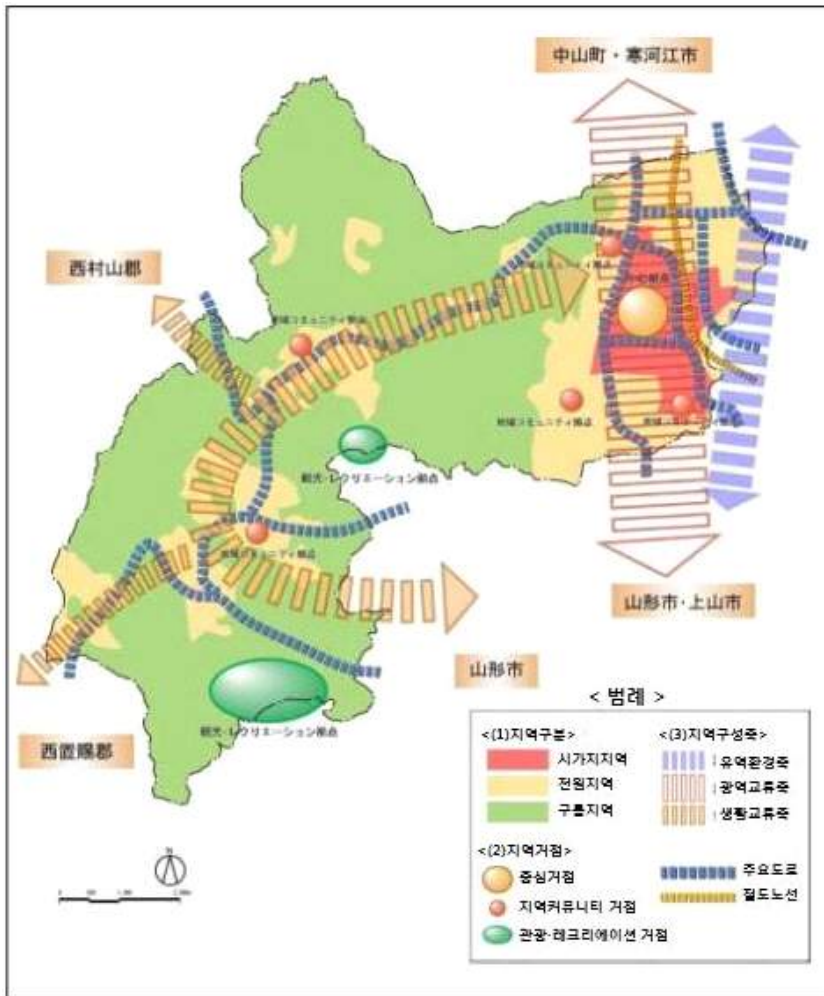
中山町・寒河江市

西村山郡

地域コミュニティ拠点

中心拠点

地域コミュニティ拠点

地域コミュニティ拠点

観光・レクリエーション拠点

地域コミュニティ拠点

山形市・上山市

山形市

西置賜郡

観光・レクリエーション拠点

< 범례 >

<(1)지역구분>

시가지지역

전원지역

구릉지역

<(2)지역거점>

중심거점

지역커뮤니티 거점

관광·레크리에이션 거점

<(3)지역구성축>

유역환경축

광역교류축

생활교류축

주요도로

철도노선

N